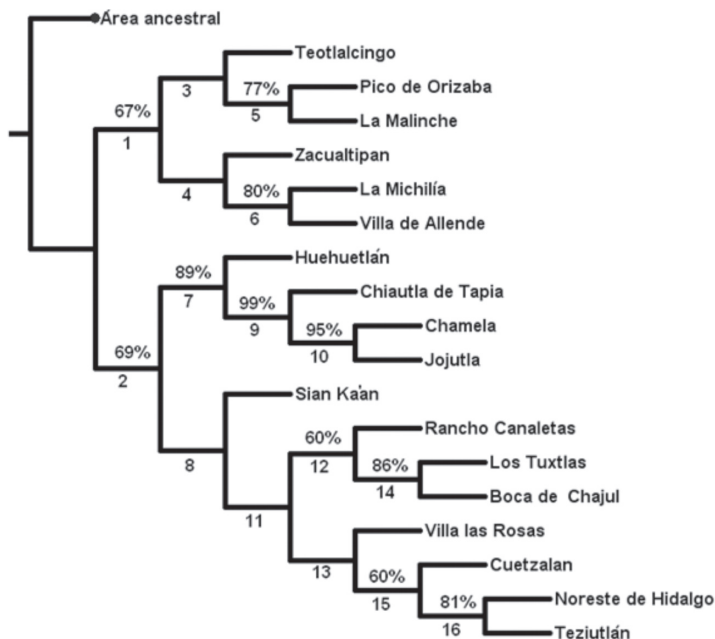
Área ancestral

67%
1

3

Teotlalcingo

77%
5

Pico de Orizaba

La Malinche

4

Zacualtipan

80%
6

La Michilía

Villa de Allende

69%
2

89%
7

Huehuetlán

99%
9

Chiautla de Tapia

95%
10

Chamela

Jojutla

8

Sian Ka'an

11

60%
12

Rancho Canaletas

86%
14

Los Tuxtlas

Boca de Chajul

13

Villa las Rosas

60%
15

Cuetzalan

81%
16

Noreste de Hidalgo

Teziutlán